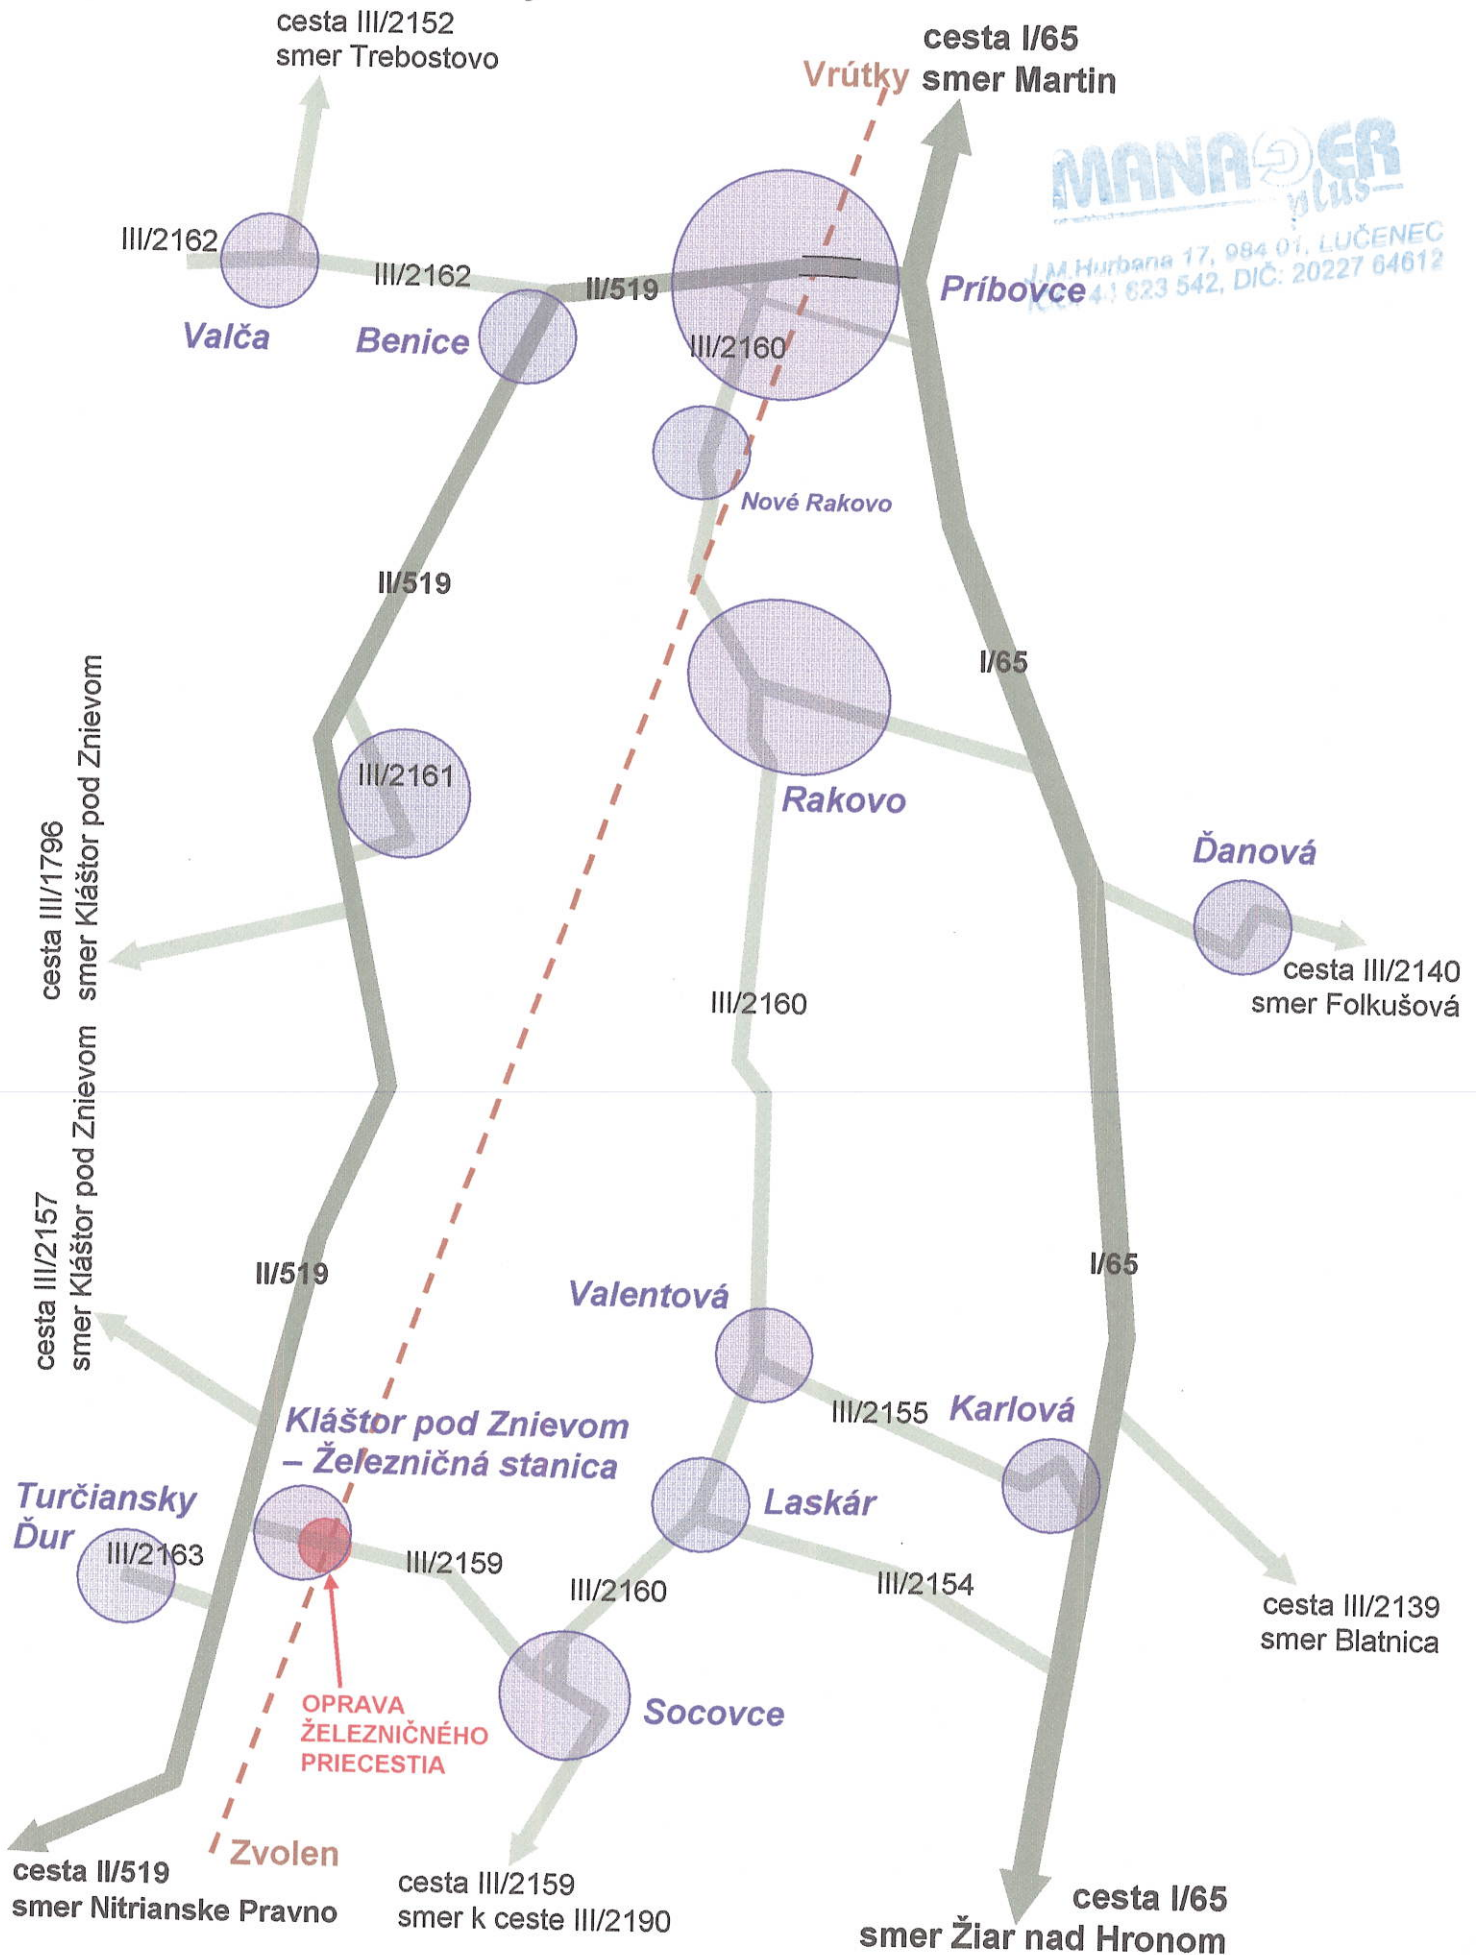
cesta III/2152
smer Trebostovo

Vrútky

cesta I/65
smer Martin

MANAGER plus
J.M.Hurbana 17, 984 01, LUČENEC
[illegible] 623 542, DIČ: 20227 64612

III/2162
III/2162
II/519
Valča
Benice
Príbovce
III/2160
Nové Rakovo
II/519
I/65
Rakovo
III/2161
cesta III/1796 smer Kláštor pod Znievom
Ďanová
cesta III/2140
smer Folkušová
III/2160
cesta III/2157 smer Kláštor pod Znievom
II/519
I/65
Valentová
III/2155
Karlová
Kláštor pod Znievom – Železničná stanica
Turčiansky Ďur
III/2163
Laskár
III/2159
III/2160
III/2154
cesta III/2139
smer Blatnica
OPRAVA ŽELEZNIČNÉHO PRIECESTIA
Socovce
Zvolen
cesta II/519
smer Nitrianske Pravno
cesta III/2159
smer k ceste III/2190
cesta I/65
smer Žiar nad Hronom